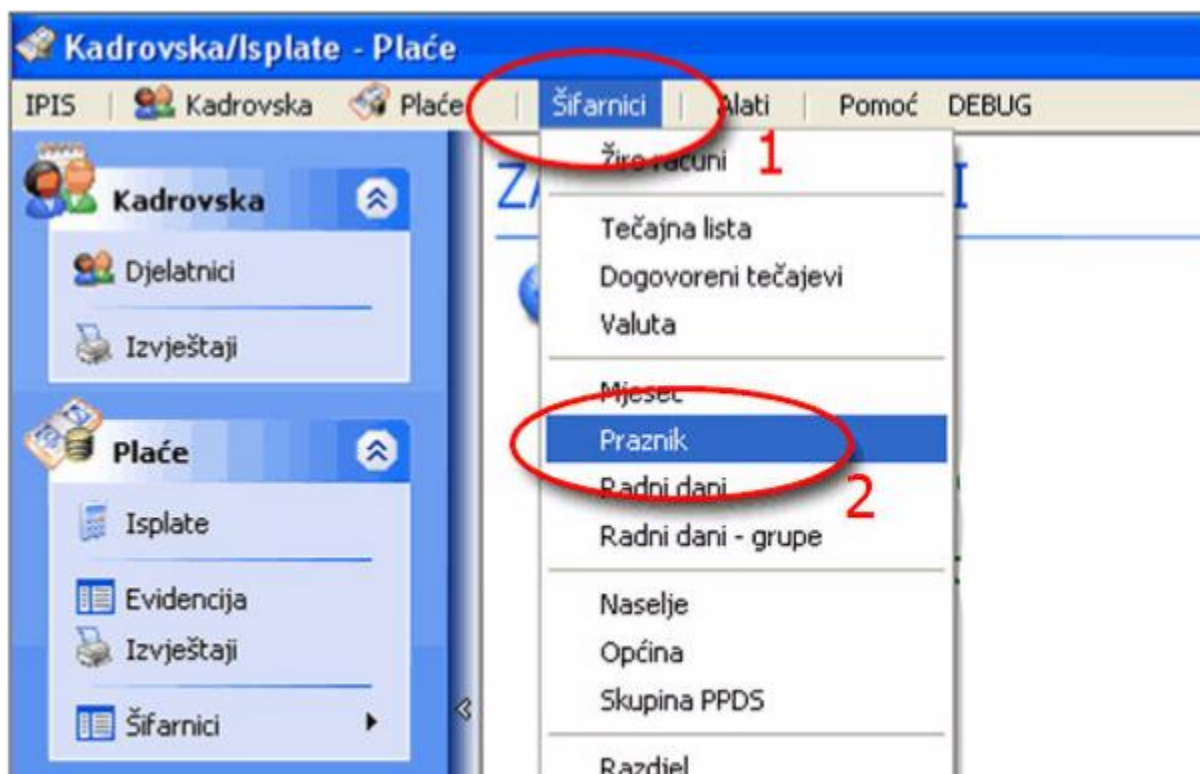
Kadrovska/Isplate - Plaće

IPIS | Kadrovska | Plaće | Šifarnici | Alati | Pomoć DEBUG

Kadrovska
Djelatnici
Izvještaji

Plaće
Isplate
Evidencija
Izvještaji
Šifarnici

ZA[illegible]I

Žiro računi
1
Tečajna lista
Dogovoreni tečajevi
Valuta
Mjesec
Praznik
Radni dani
2
Radni dani - grupe
Naselje
Općina
Skupina PPDS
Razdjel